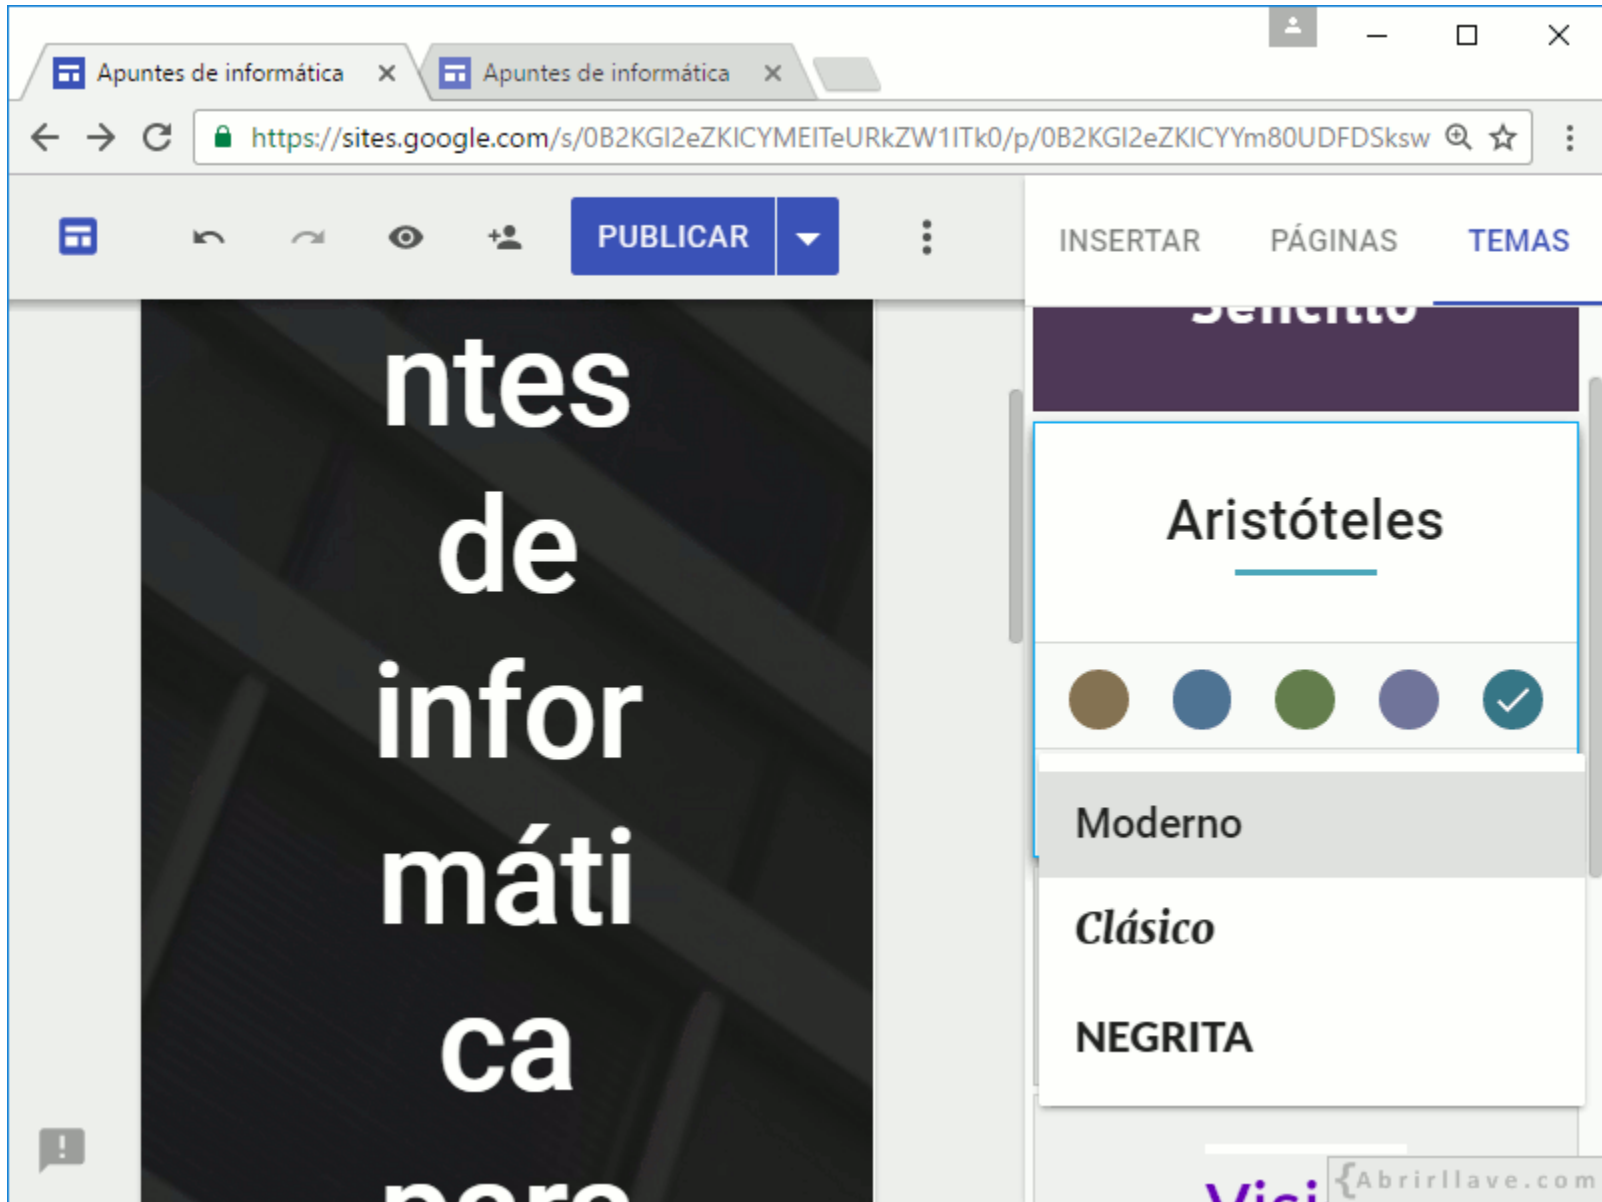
Apuntes de informática ×
Apuntes de informática ×

https://sites.google.com/s/0B2KGI2eZKICYMEITeURkZW1ITk0/p/0B2KGI2eZKICYYm80UDFDSksw

PUBLICAR

INSERTAR PÁGINAS TEMAS

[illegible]

ntes de infor máti ca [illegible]

Aristóteles

Moderno
Clásico
NEGRITA

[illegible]

{Abrirllave.com